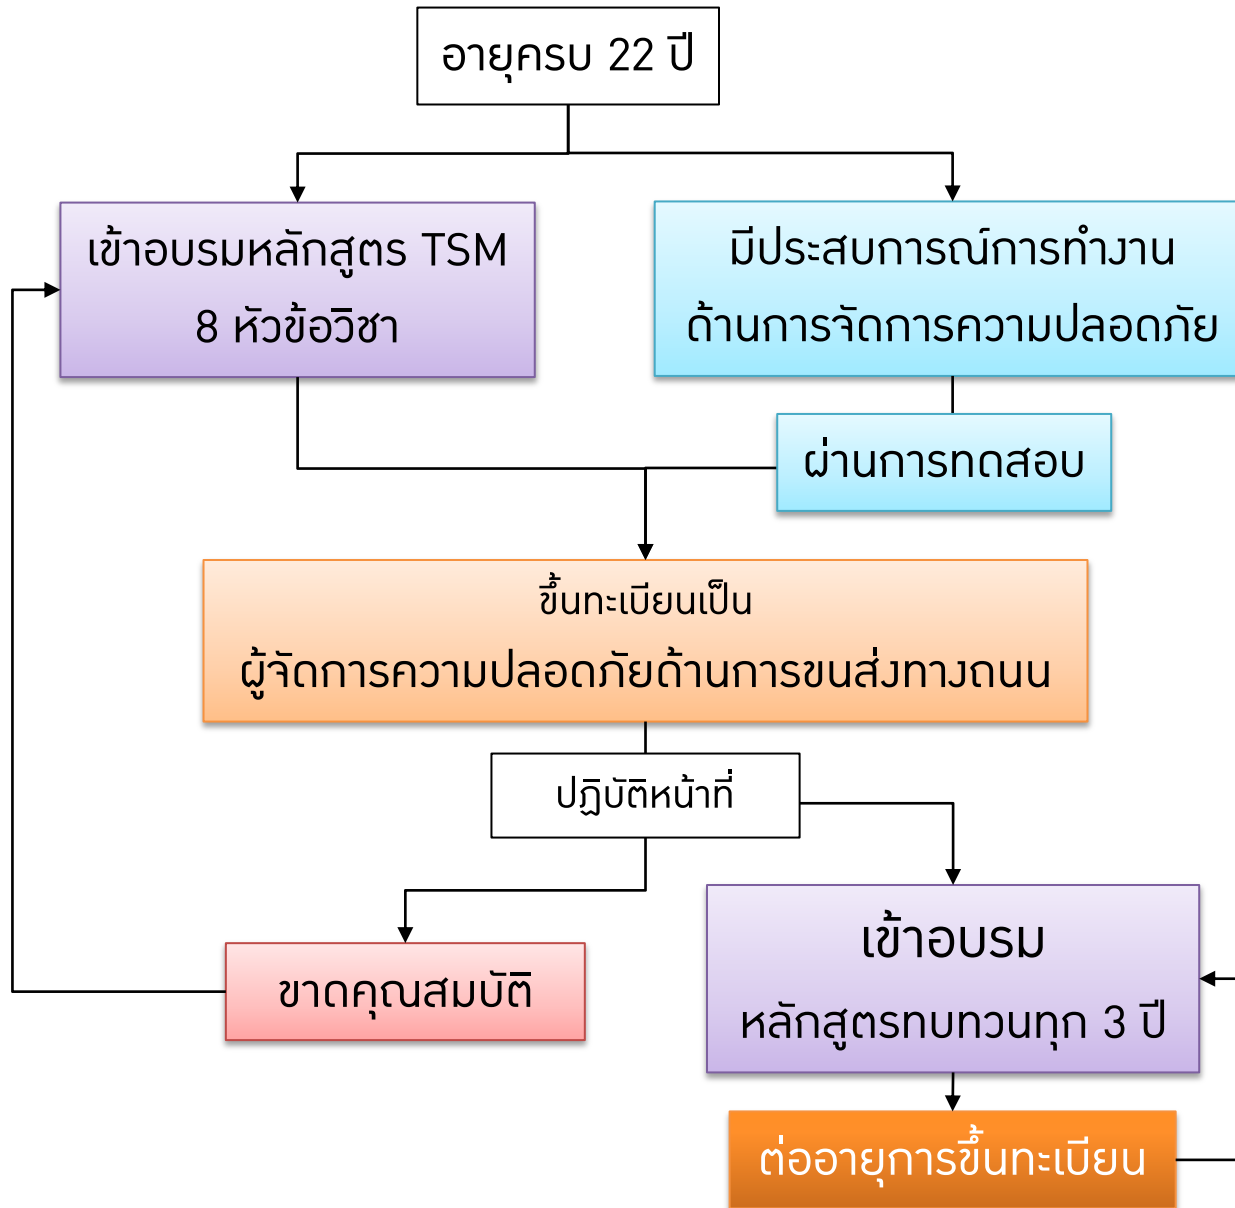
อายุครบ 22 ปี

เข้าอบรมหลักสูตร TSM 8 หัวข้อวิชา

มีประสบการณ์การทำงานด้านการจัดการความปลอดภัย

ผ่านการทดสอบ

ขึ้นทะเบียนเป็น
ผู้จัดการความปลอดภัยด้านการขนส่งทางถนน

ปฏิบัติหน้าที่

ขาดคุณสมบัติ

เข้าอบรม
หลักสูตรทบทวนทุก 3 ปี

ต่ออายุการขึ้นทะเบียน